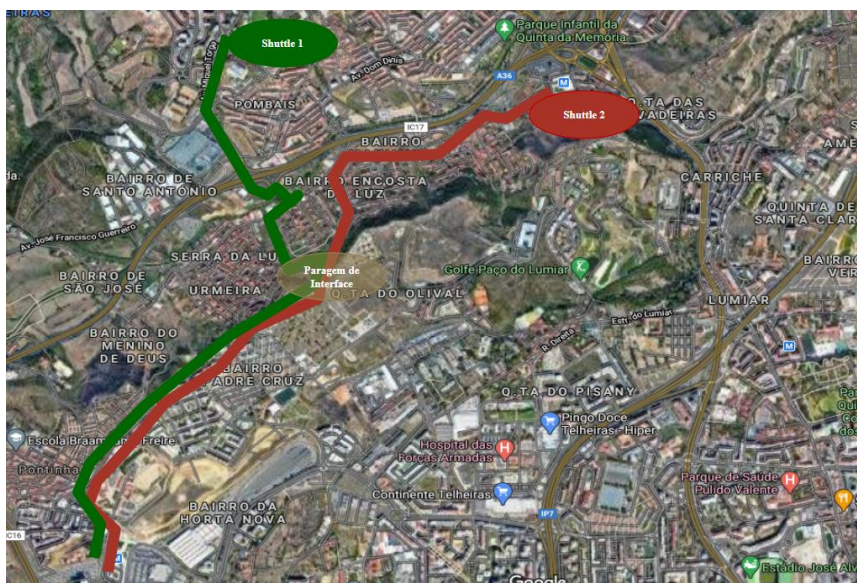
Shuttle 1

Shuttle 2

Paragem de Interface

Parque Infantil da Quinta da Memória

Av. Dom Dinis

A36

POMBAIS

Q.TA DAS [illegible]VADEIRAS

IC17

BAIRRO

BAIRRO DE SANTO ANTÓNIO

BAIRRO ENCOSTA DA LUZ

CARRICHE

QUINTA DE SANTA CLAR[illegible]

Av. José Francisco Guerreiro

SERRA DA LUZ

BAIRRO DE SÃO JOSÉ

URMEIRA

Golfe Paço do Lumiar

Q.TA DO OLIVAL

LUMIAR

BAIRRO DO MENINO DE DEUS

Estr. do Lumiar

R. Direita

BAIRRO PADRE CRUZ

Q.TA DO PISANY

Pingo Doce Telheiras - Hiper

Escola Braamcamp Freire

Hospital das Forças Armadas

Pontinha

Continente Telheiras

Parque de Saúde Pulido Valente

IP7

BAIRRO DA HORTA NOVA

IC16

Google

Estádio José Alv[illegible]